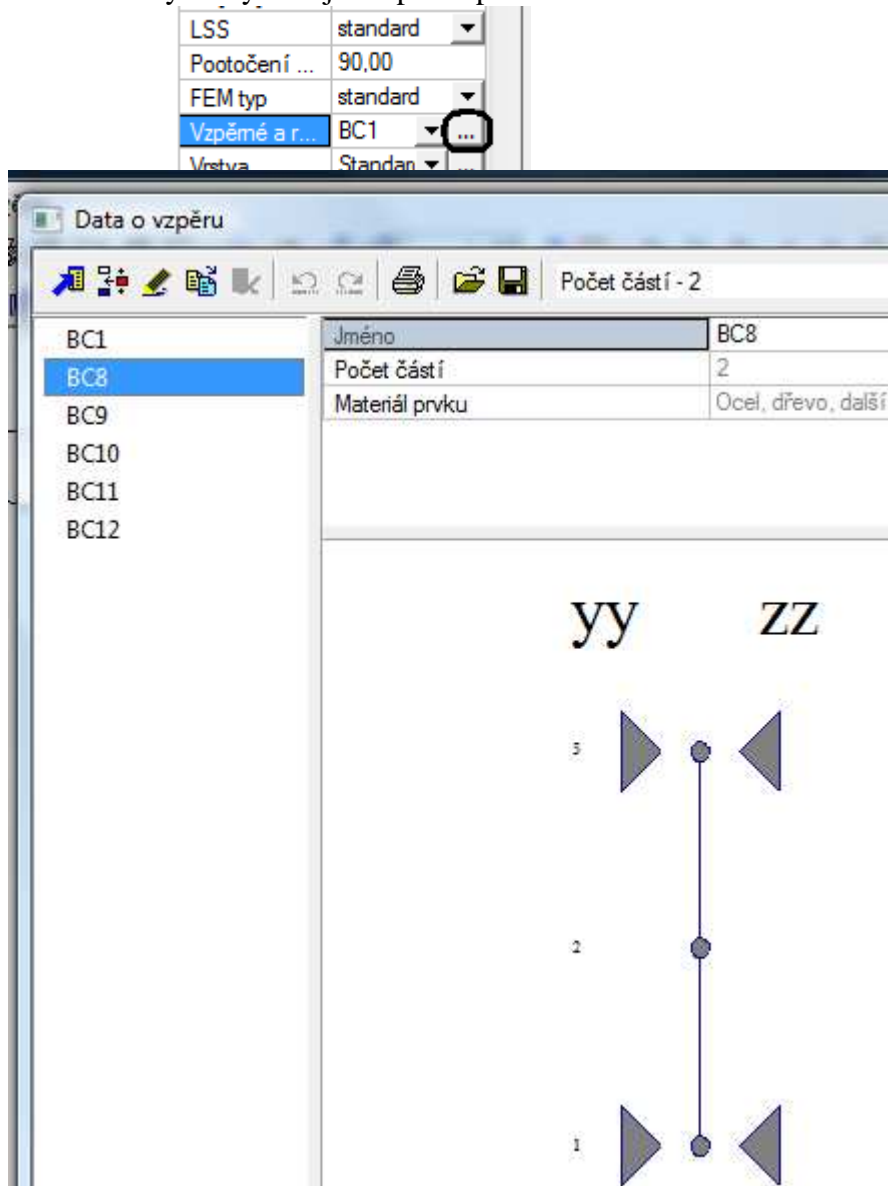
| LSS | standard |
|---|---|
| Pootočení ... | 90,00 |
| FEM typ | standard |
| Vzpěrné a r... | BC1 ... |
| Vrstva | Standar... |

Data o vzpěru

Počet částí - 2

BC1
BC8
BC9
BC10
BC11
BC12

| Jméno | BC8 |
|---|---|
| Počet částí | 2 |
| Materiál prvku | Ocel, dřevo, další |

yy zz

3

2

1